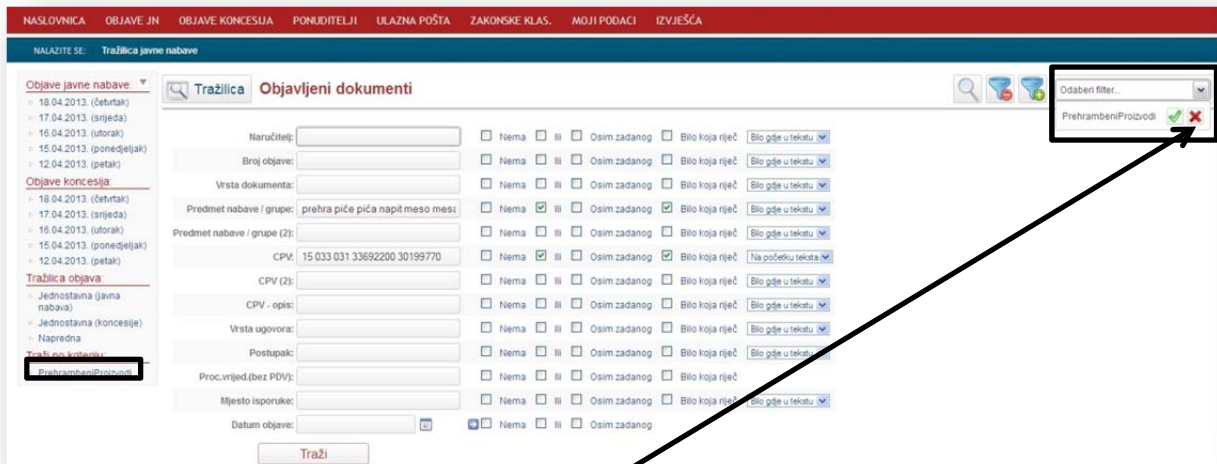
NASLOVNICA OBJAVE JN OBJAVE KONCESIJA PONUDITELJI ULAZNA POŠTA ZAKONSKE KLAS. MOJI PODACI IZVJEŠĆA

NALAZITE SE: Tražilica javne nabave

Objave javne nabave:
18.04.2013. (četvrtak)
17.04.2013. (srijeda)
16.04.2013. (utorak)
15.04.2013. (ponedjeljak)
12.04.2013. (petak)

Objave koncesija:
18.04.2013. (četvrtak)
17.04.2013. (srijeda)
16.04.2013. (utorak)
15.04.2013. (ponedjeljak)
12.04.2013. (petak)

Tražilica objava:
Jednostavna (javna nabava)
Jednostavna (koncesije)
Napredna

Traži po kriteriju:
PrehrambeniProizvodi

Tražilica Objavljeni dokumenti

Odaberi filter...
PrehrambeniProizvodi

| | | | | | | |
|---|---|---|---|---|---|---|
| Naručitelj: | | Nema | Ili | Osim zadanog | Bilo koja riječ | Bilo gdje u tekstu |
| Broj objave: | | Nema | Ili | Osim zadanog | Bilo koja riječ | Bilo gdje u tekstu |
| Vrsta dokumenta: | | Nema | Ili | Osim zadanog | Bilo koja riječ | Bilo gdje u tekstu |
| Predmet nabave / grupe: | prehra piće pića napit meso mes | Nema | Ili | Osim zadanog | Bilo koja riječ | Bilo gdje u tekstu |
| Predmet nabave / grupe (2): | | Nema | Ili | Osim zadanog | Bilo koja riječ | Bilo gdje u tekstu |
| CPV: | 15 033 031 33692200 30199770 | Nema | Ili | Osim zadanog | Bilo koja riječ | Na početku teksta |
| CPV (2): | | Nema | Ili | Osim zadanog | Bilo koja riječ | Bilo gdje u tekstu |
| CPV - opis: | | Nema | Ili | Osim zadanog | Bilo koja riječ | Bilo gdje u tekstu |
| Vrsta ugovora: | | Nema | Ili | Osim zadanog | Bilo koja riječ | Bilo gdje u tekstu |
| Postupak: | | Nema | Ili | Osim zadanog | Bilo koja riječ | Bilo gdje u tekstu |
| Proc.vrijed.(bez PDV): | | Nema | Ili | Osim zadanog | Bilo koja riječ | |
| Mjesto isporuke: | | Nema | Ili | Osim zadanog | Bilo koja riječ | Bilo gdje u tekstu |
| Datum objave: | | Nema | Ili | Osim zadanog | | |

Traži